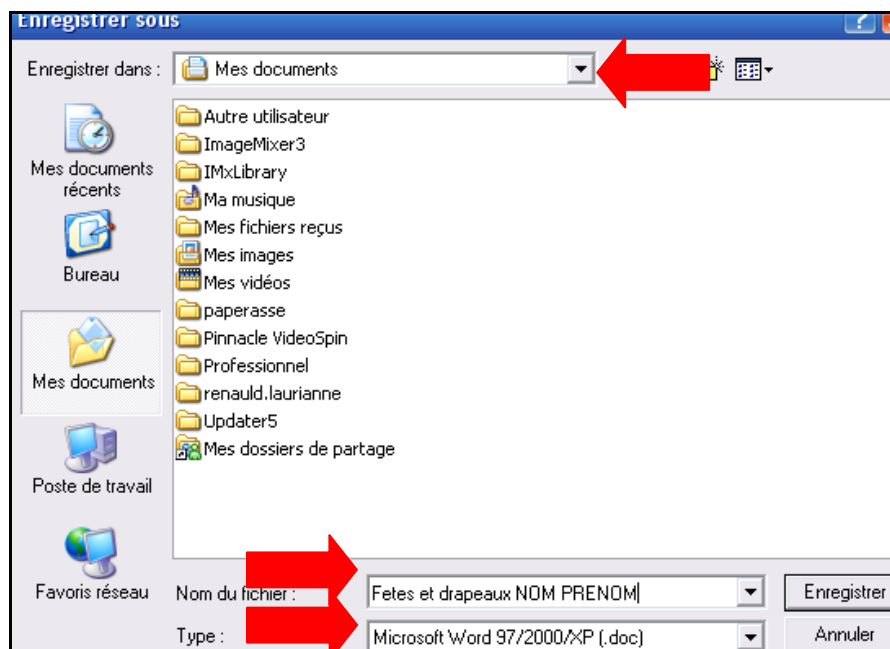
Enregistrer sous

Enregistrer dans : Mes documents

Mes documents récents

Bureau

Mes documents

Poste de travail

Favoris réseau

Autre utilisateur
ImageMixer3
IMxLibrary
Ma musique
Mes fichiers reçus
Mes images
Mes vidéos
paperasse
Pinnacle VideoSpin
Professionnel
renauld.laurianne
Updater5
Mes dossiers de partage

Nom du fichier : Fetes et drapeaux NOM PRENOM
Type : Microsoft Word 97/2000/XP (.doc)

Enregistrer
Annuler